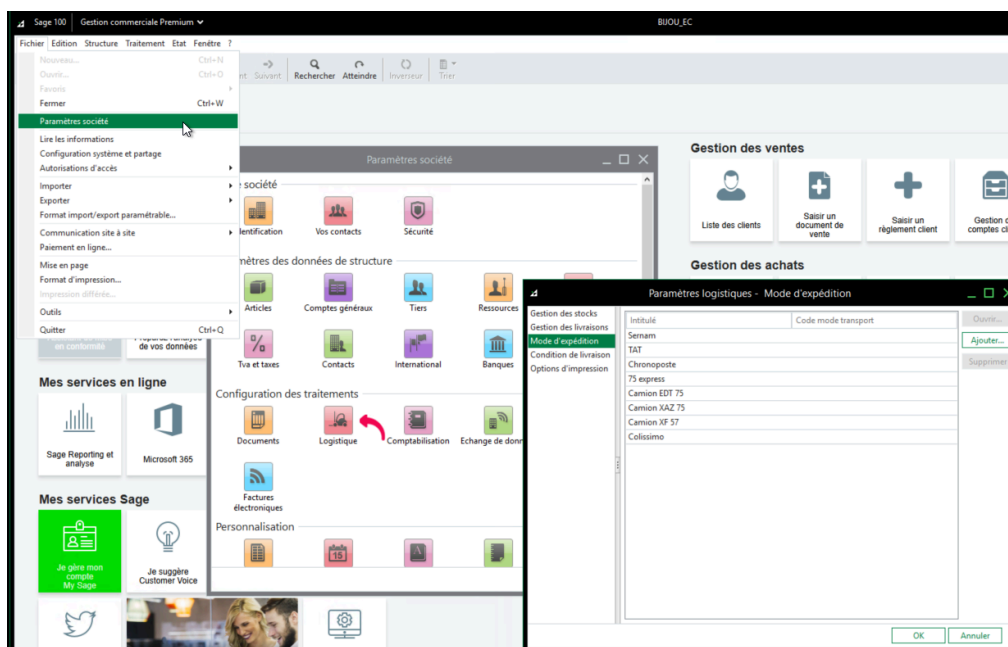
Sage 100 Gestion commerciale Premium BIJOU_EC

Fichier Edition Structure Traitement Etat Fenêtre ?

Nouveau... Ctrl+N
Ouvrir... Ctrl+O
Favoris
Fermer Ctrl+W
Paramètres société
Lire les informations
Configuration système et partage
Autorisations d'accès
Importer
Exporter
Format import/export paramétrable...
Communication site à site
Paiement en ligne...
Mise en page
Format d'impression...
Impression différée...
Outils
Quitter Ctrl+Q

nt Suivant Rechercher Atteindre Inverseur Trier

en conformité
de vos données

Mes services en ligne
Sage Reporting et analyse
Microsoft 365

Mes services Sage
Je gère mon compte My Sage
Je suggère Customer Voice

Paramètres société
e société
dentification Vos contacts Sécurité
mètres des données de structure
Articles Comptes généraux Tiers Ressources
Tva et taxes Contacts International Banques
Configuration des traitements
Documents Logistique Comptabilisation Echange de donn
Factures électroniques
Personnalisation

Gestion des ventes
Liste des clients
Saisir un document de vente
Saisir un règlement client
Gestion c comptes cl
Gestion des achats

Paramètres logistiques - Mode d'expédition
Gestion des stocks
Gestion des livraisons
Mode d'expédition
Condition de livraison
Options d'impression

| Intitulé | Code mode transport |
|---|---|
| Sernam | |
| TAT | |
| Chronoposte | |
| 75 express | |
| Camion EDT 75 | |
| Camion XAZ 75 | |
| Camion XF 57 | |
| Colissimo | |

Ouvrir...
Ajouter...
Supprimer
OK Annuler